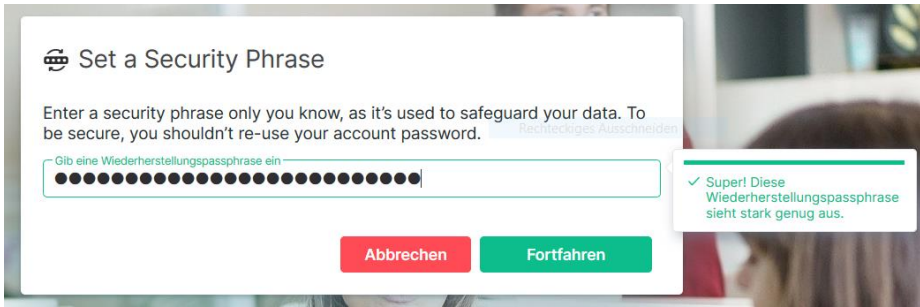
Set a Security Phrase

Enter a security phrase only you know, as it's used to safeguard your data. To be secure, you shouldn't re-use your account password.

Rechteckiges Ausschneiden

Gib eine Wiederherstellungspassphrase ein

●●●●●●●●●●●●●●●●●●●●●●●●●●●●●●

✓ Super! Diese Wiederherstellungspassphrase sieht stark genug aus.

Abbrechen

Fortfahren